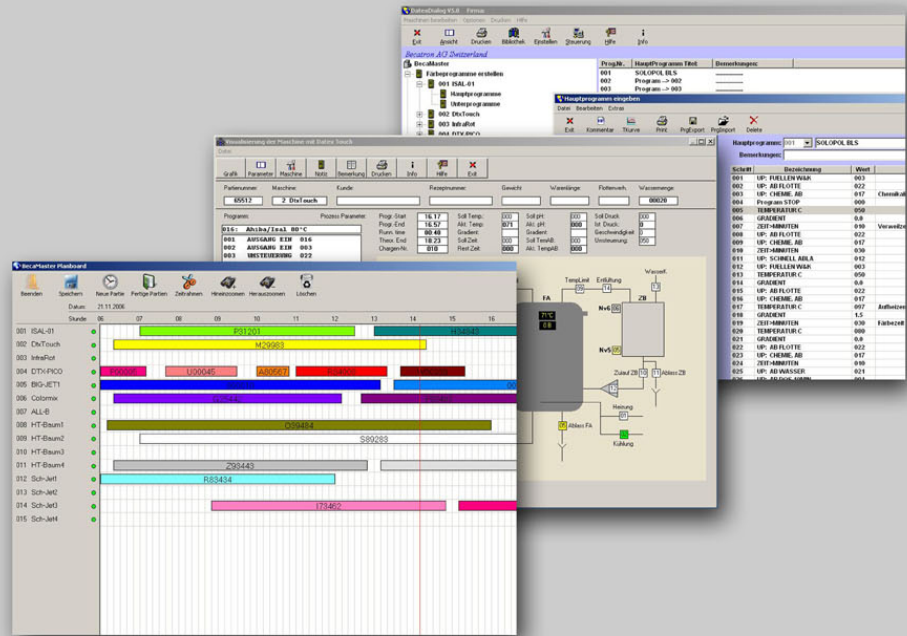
DatenDialog V5.0 - Firma:
Maschinen bearbeiten Optionen Drucken Hilfe
Exit Ansicht Drucken Bibliothek Einstellen Steuerung Hilfe Info
Becatron AG Switzerland
BecaMaster
Färbeprogramme erstellen
001 ISAL-01
Hauptprogramme
Unterprogramme
002 DtxTouch
003 InfraRot
004 DTX-PICO

| Prog.Nr. | Hauptprogramm Titel: | Bemerkungen: |
|---|---|---|
| 001 | SOLOPOL BLS | |
| 002 | Program --> 002 | |
| 003 | Program --> 003 | |

Hauptprogramm eingeben
Datei Bearbeiten Extras
Exit Kommentar Tkurve Print PrgExport PrgImport Delete
Hauptprogramm: 001 SOLOPOL BLS
Bemerkungen:

| Schritt | Bezeichnung | Wert | |
|---|---|---|---|
| 001 | UP: FUELLEN W&K | 003 | |
| 002 | UP: AB FLOTTE | 022 | |
| 003 | UP: CHEMIE, AB | 017 | Chemikal |
| 004 | Program STOP | 000 | |
| 005 | TEMPERATUR C | 050 | |
| 006 | GRADIENT | 0.0 | |
| 007 | ZEIT=MINUTEN | 010 | Verweilze |
| 008 | UP: AB FLOTTE | 022 | |
| 009 | UP: CHEMIE, AB | 017 | |
| 010 | ZEIT=MINUTEN | 030 | |
| 011 | UP: SCHNELL ABLA | 012 | |
| 012 | UP: FUELLEN W&K | 003 | |
| 013 | TEMPERATUR C | 050 | |
| 014 | GRADIENT | 0.0 | |
| 015 | UP: AB FLOTTE | 022 | |
| 016 | UP: CHEMIE, AB | 017 | |
| 017 | TEMPERATUR C | 097 | Aufheizen |
| 018 | GRADIENT | 1.5 | |
| 019 | ZEIT=MINUTEN | 030 | Färbezeit |
| 020 | TEMPERATUR C | 080 | |
| 021 | GRADIENT | 0.0 | |
| 022 | UP: AB FLOTTE | 022 | |
| 023 | UP: CHEMIE, AB | 017 | |
| 024 | ZEIT=MINUTEN | 030 | |
| 025 | UP: AB WASSER | 021 | |

Visualisierung der Maschine mit Dolomi Touch
Datei
Grafik Parameter Maschine Notiz Bemerkung Drucken Info Hilfe Exit
Partienummer: 05512 Maschine: 2 DtxTouch Kunde: Rezeptnummer: Gewicht: Warenlänge: Flottenverh.: Wassermenge: 00020
Programm: 016: Ahiba/Isal 80°C
001 AUSGANG EIN 016
002 AUSGANG EIN 003
003 UNSTEUERUNG 022
Prozess-Parameter:
Progr.-Start 16.17 Soll Temp. 000 Soll pH: Soll Druck: 000
Progr.-End 16.57 Akt. Temp. 071 Akt. pH: 000 Ist. Druck: 0
Runn. time 00:40 Gradient: Gradient: Geschwindigkeit: 0
Theor. End 18.23 Soll Zeit: 000 Soll TempAB: 000 Umsteuerung: 050
ChargenNr. 010 Rest Zeit: 000 Akt. TempAB: 000
TempLimit Entlüftung T4 WasserK FA 71°C 08 ZB Nv6 Nv5 Zulauf ZB Ablass ZB Heizung Ablass FA Kühlung

BecaMaster Planboard
Beenden Speichern Neue Partie Fertige Partien Zeitrahmen Hineinzoomen Herauszoomen Löschen
Datum: 21.11.2006
Stunde 06 07 08 09 10 11 12 13 14 15 16
001 ISAL-01 P31201 H34643
002 DtxTouch M29983
003 InfraRot
004 DTX-PICO F00095 U20045 A80567 R34900
005 BIG-JET1
006 Colormix W25442
007 ALL-B
008 HT-Baum1 O99484
009 HT-Baum2 S89283
010 HT-Baum3
011 HT-Baum4 Z93443
012 Sch-Jet1 R83434
013 Sch-Jet2
014 Sch-Jet3 I73462
015 Sch-Jet4